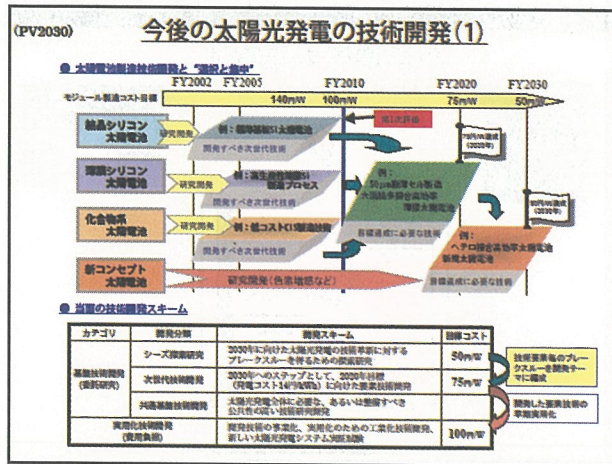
(PV2030)

今後の太陽光発電の技術開発(1)

● 太陽電池製造技術開発と"選択と集中"

FY2002 FY2005 FY2010 FY2020 FY2030

モジュール製造コスト目標 140円/W 100円/W 75円/W 50円/W

結晶シリコン太陽電池
研究開発
例：極薄基板Si太陽電池
開発すべき次世代技術

薄膜シリコン太陽電池
研究開発
例：高生産性薄膜Si開発プロセス
開発すべき次世代技術

化合物系太陽電池
研究開発
例：低コストCIS系太陽電池
開発すべき次世代技術

新コンセプト太陽電池
研究開発（色素増感など）

第1次評価

例：50μm極薄セル製造 大面積多接合薄膜 等

目標達成に必要な技術

例：ヘテロ接合高効率太陽電池 新規太陽電池

目標達成に必要な技術

75円/W達成(2020年)

50円/W達成(2030年)

● 当面の技術開発スキーム

| カテゴリ | 開発分類 | 開発スキーム | 目標コスト |
|---|---|---|---|
| 基盤技術開発(委託研究) | シーズ探索研究 | 2030年に向けた太陽光発電の技術革新に対するブレークスルーを探索するための要素研究 | 50円/W |
| | 次世代技術開発 | 2030年へのステップとして、2020年目標(発電コスト14円/kWh)に向けた要素技術開発 | 75円/W |
| | 共通基盤技術開発 | 太陽光発電全体に必要な、あるいは整備すべき公共性の高い技術研究開発 | |
| 実用化技術開発(費用負担) | | 開発技術の事業化、実用化のための工業化技術開発、新しい太陽光発電システム実証試験 | 100円/W |

技術要素毎のブレークスルーを開発テーマに集成

開発した要素技術の早期実用化